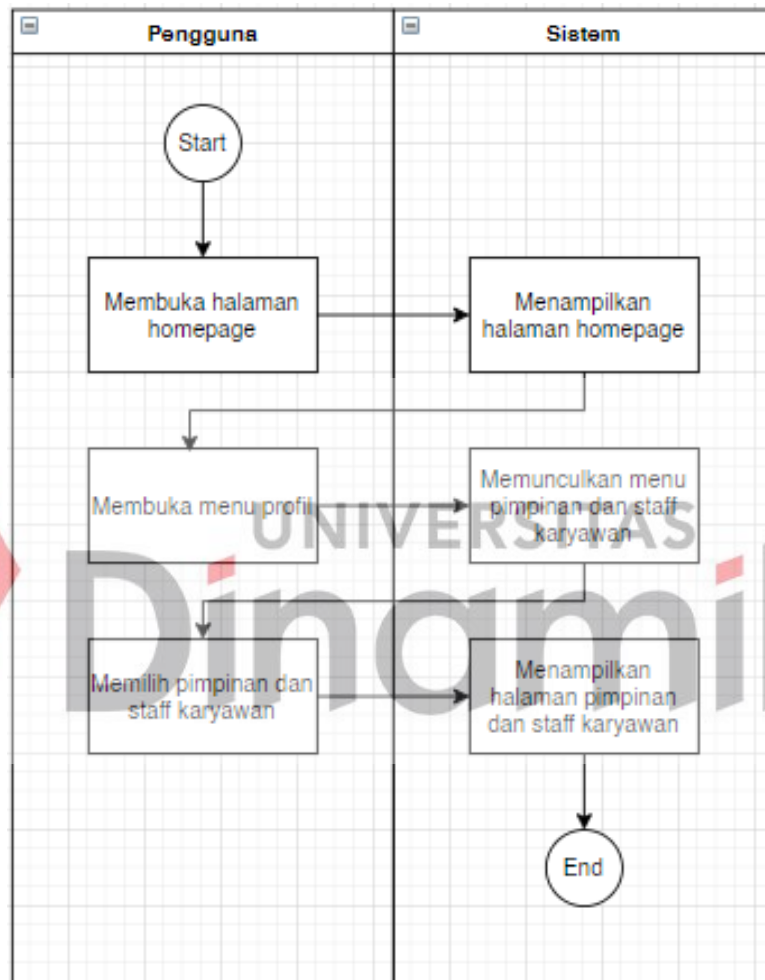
Pengguna

Sistem

Start

Membuka halaman homepage

Menampilkan halaman homepage

Membuka menu profil

Memunculkan menu pimpinan dan staff karyawan

Memilih pimpinan dan staff karyawan

Menampilkan halaman pimpinan dan staff karyawan

End

UNIVERSITAS

Dinami